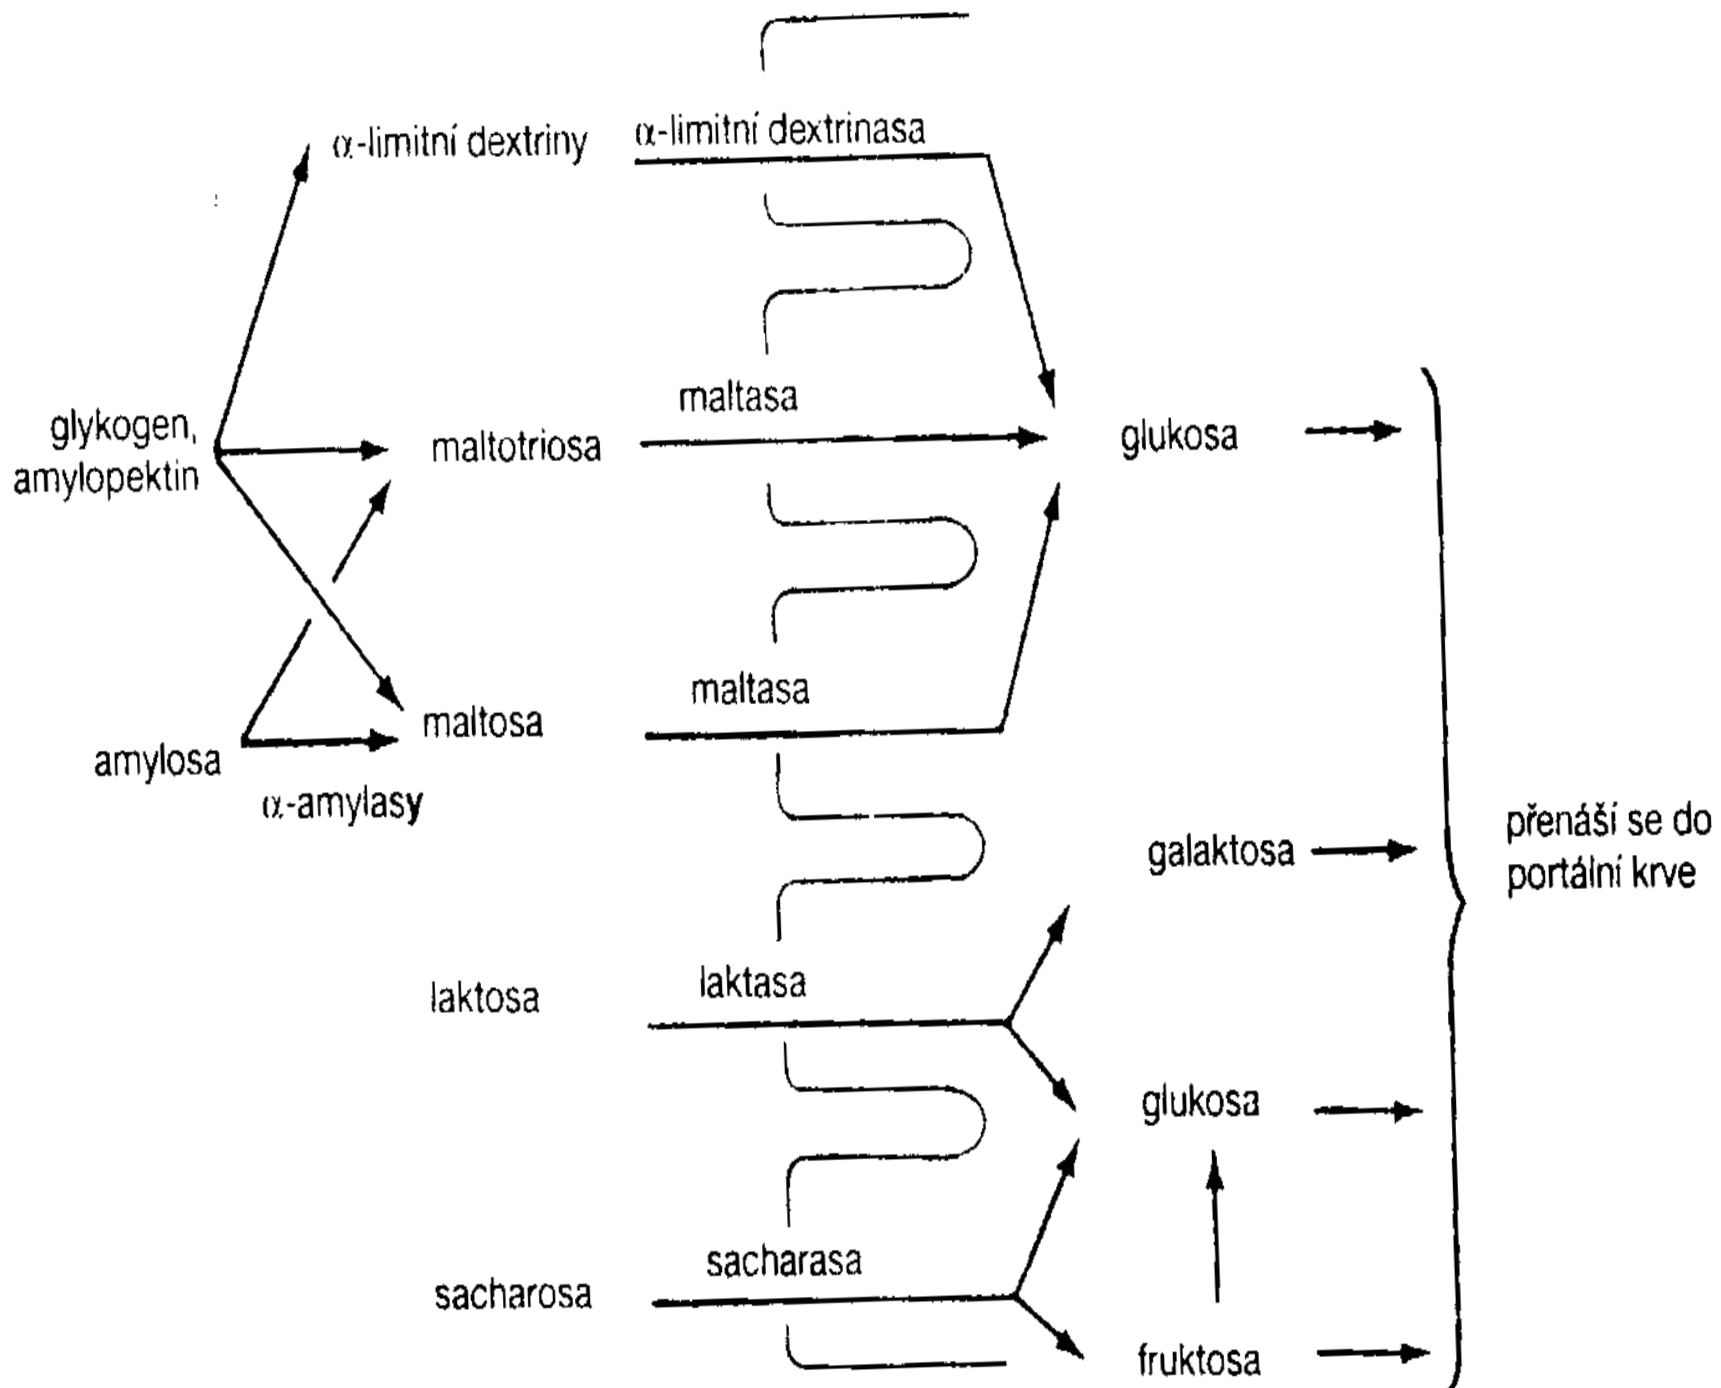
$\alpha$-limitní dextriny

$\alpha$-limitní dextrinasa

glykogen, amylopektin

maltotriosa

maltasa

glukosa

maltasa

amylosa

maltosa

$\alpha$-amylasy

galaktosa

přenáši se do portální krve

laktosa

laktasa

glukosa

sacharosa

sacharasa

fruktosa